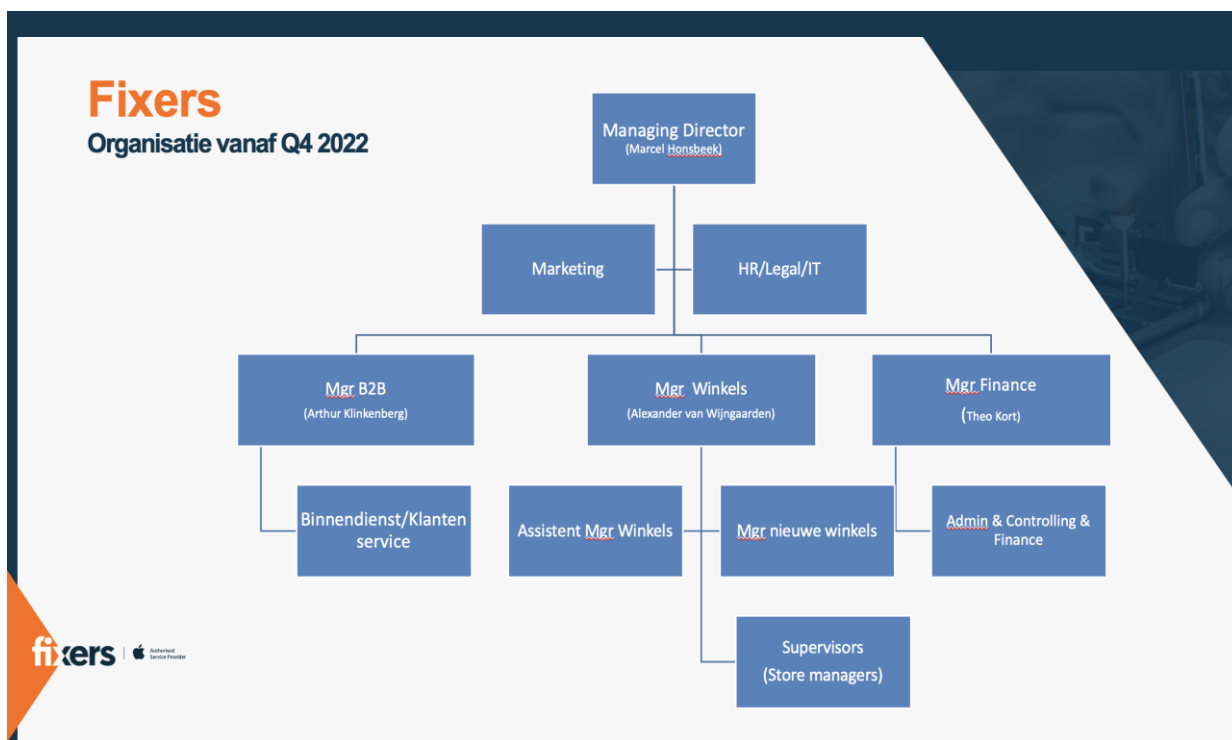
Fixers
Organisatie vanaf Q4 2022

Managing Director
(Marcel Honsbeek)

Marketing

HR/Legal/IT

Mgr B2B
(Arthur Klinkenberg)

Mgr  Winkels
(Alexander van Wijngaarden)

Mgr Finance
(Theo Kort)

Binnendienst/Klanten service

Assistent Mgr Winkels

Mgr nieuwe winkels

Admin & Controlling & Finance

Supervisors
(Store managers)

fixers | Authorised Service Provider